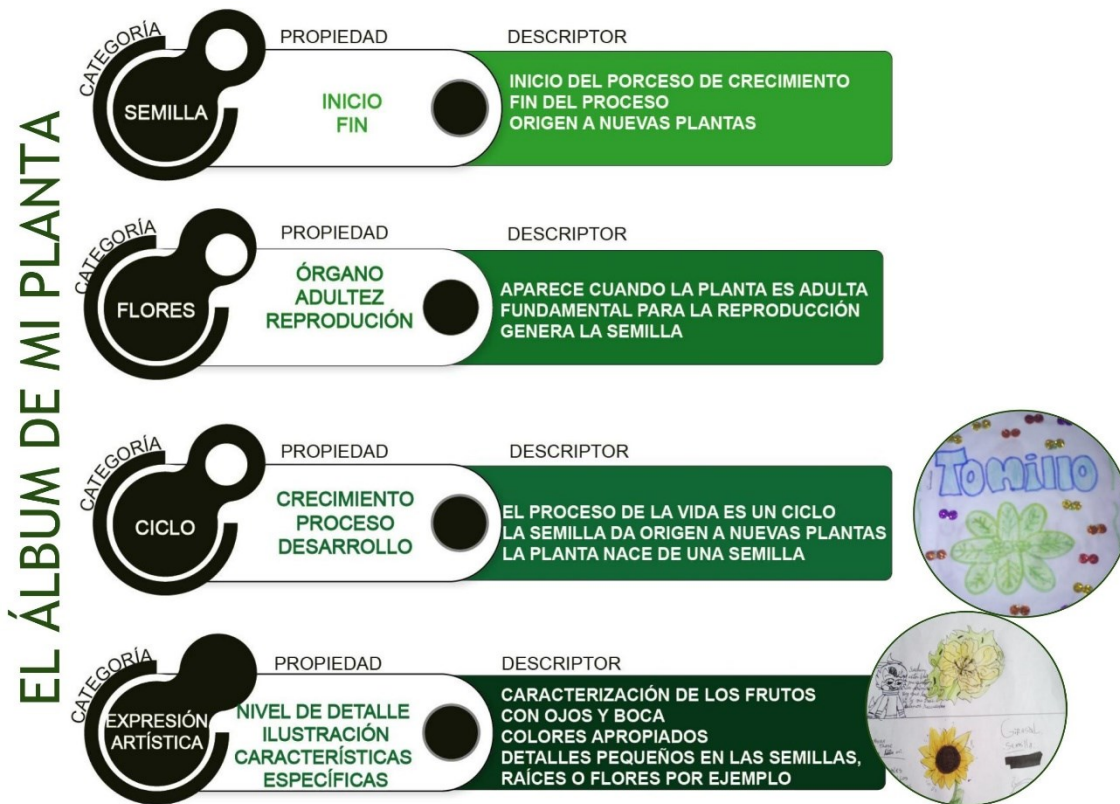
EL ÁLBUM DE MI PLANTA

CATEGORÍA
SEMILLA
PROPIEDAD
INICIO
FIN
DESCRIPTOR
INICIO DEL PORCESO DE CRECIMIENTO
FIN DEL PROCESO
ORIGEN A NUEVAS PLANTAS

CATEGORÍA
FLORES
PROPIEDAD
ÓRGANO
ADULTEZ
REPRODUCIÓN
DESCRIPTOR
APARECE CUANDO LA PLANTA ES ADULTA
FUNDAMENTAL PARA LA REPRODUCCIÓN
GENERA LA SEMILLA

CATEGORÍA
CICLO
PROPIEDAD
CRECIMIENTO
PROCESO
DESARROLLO
DESCRIPTOR
EL PROCESO DE LA VIDA ES UN CICLO
LA SEMILLA DA ORIGEN A NUEVAS PLANTAS
LA PLANTA NACE DE UNA SEMILLA

Tomillo

CATEGORÍA
EXPRESIÓN ARTÍSTICA
PROPIEDAD
NIVEL DE DETALLE
ILUSTRACIÓN
CARACTERÍSTICAS ESPECÍFICAS
DESCRIPTOR
CARACTERIZACIÓN DE LOS FRUTOS CON OJOS Y BOCA
COLORES APROPIADOS
DETALLES PEQUEÑOS EN LAS SEMILLAS, RAÍCES O FLORES POR EJEMPLO

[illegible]